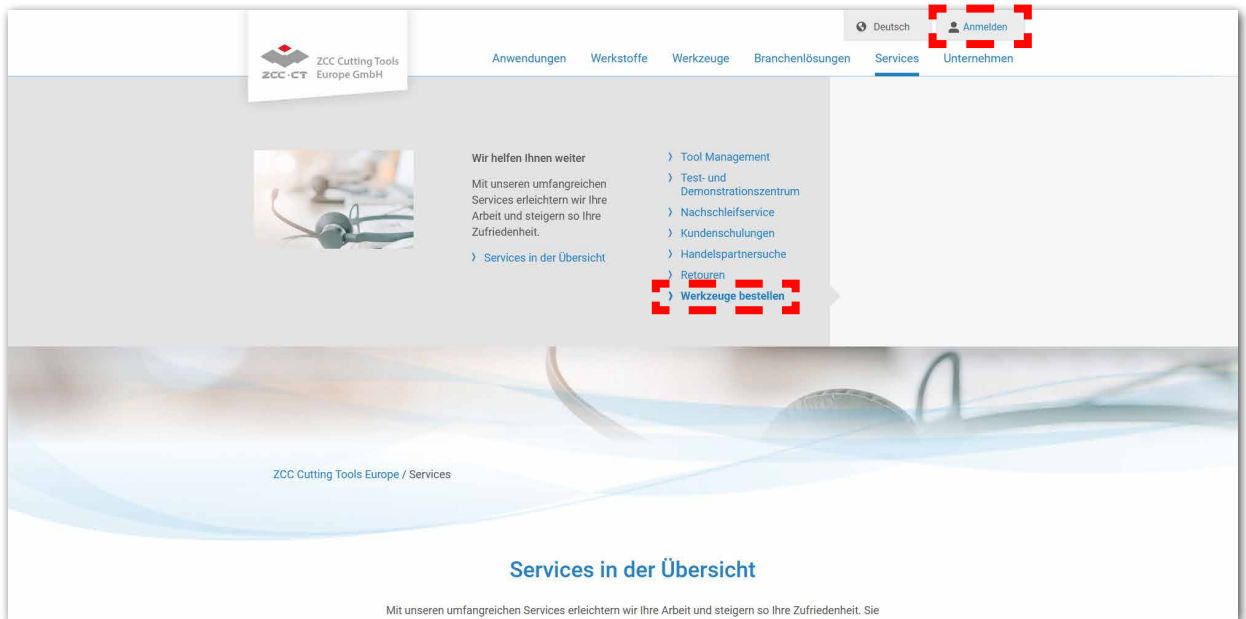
Deutsch Anmelden

ZCC·CT ZCC Cutting Tools Europe GmbH

Anwendungen Werkstoffe Werkzeuge Branchenlösungen Services Unternehmen

Wir helfen Ihnen weiter

Mit unseren umfangreichen Services erleichtern wir Ihre Arbeit und steigern so Ihre Zufriedenheit.

› Services in der Übersicht

› Tool Management
› Test- und Demonstrationszentrum
› Nachschleifservice
› Kundenschulungen
› Handelspartnersuche
› Retouren
› Werkzeuge bestellen

ZCC Cutting Tools Europe / Services

Services in der Übersicht

Mit unseren umfangreichen Services erleichtern wir Ihre Arbeit und steigern so Ihre Zufriedenheit. Sie